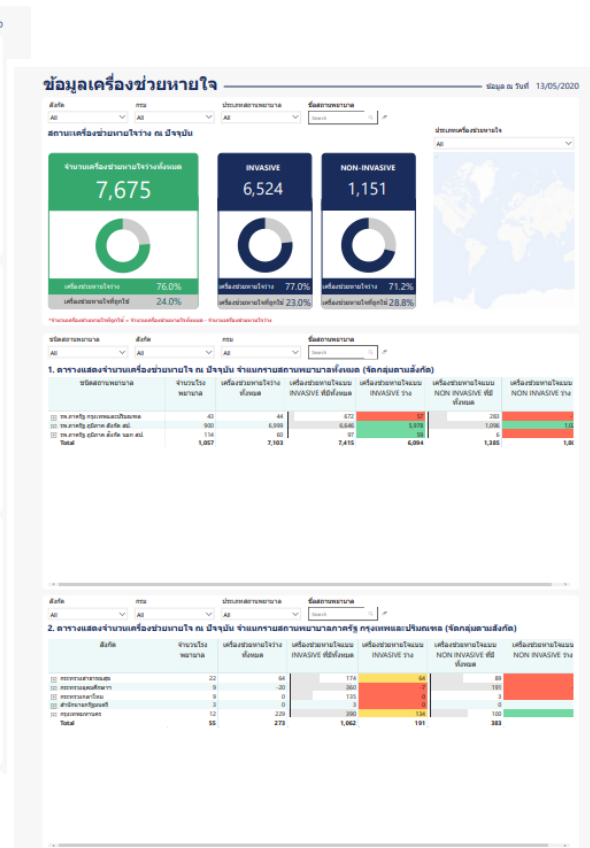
ข้อมูลเครื่องช่วยหายใจ

ข้อมูล ณ วันที่ 13/05/2020

สังกัด
All
กรม
All
ประเภทสถานพยาบาล
All
ชื่อสถานพยาบาล
Search

สถานะเครื่องช่วยหายใจว่าง ณ ปัจจุบัน

ประเภทเครื่องช่วยหายใจ
All

จำนวนเครื่องช่วยหายใจว่างทั้งหมด
7,675
เครื่องช่วยหายใจว่าง 76.0%
เครื่องช่วยหายใจที่ถูกใช้ 24.0%

INVASIVE
6,524
เครื่องช่วยหายใจว่าง 77.0%
เครื่องช่วยหายใจที่ถูกใช้ 23.0%

NON-INVASIVE
1,151
เครื่องช่วยหายใจว่าง 71.2%
เครื่องช่วยหายใจที่ถูกใช้ 28.8%

*จำนวนเครื่องช่วยหายใจที่ถูกใช้ = จำนวนเครื่องช่วยหายใจทั้งหมด - จำนวนเครื่องช่วยหายใจว่าง

ชนิดสถานพยาบาล
All
สังกัด
All
กรม
All
ชื่อสถานพยาบาล
Search

1. ตารางแสดงจำนวนเครื่องช่วยหายใจ ณ ปัจจุบัน จำแนกตามสถานพยาบาลทั้งหมด (จัดกลุ่มตามสังกัด)

| ชนิดสถานพยาบาล | จำนวนโรงพยาบาล | เครื่องช่วยหายใจว่างทั้งหมด | เครื่องช่วยหายใจแบบ INVASIVE ที่มีทั้งหมด | เครื่องช่วยหายใจแบบ INVASIVE ว่าง | เครื่องช่วยหายใจแบบ NON INVASIVE ที่มีทั้งหมด | เครื่องช่วยหายใจแบบ NON INVASIVE ว่าง |
|---|---|---|---|---|---|---|
| รพ.ภาครัฐ กรุงเทพมหานครและปริมณฑล | 43 | 44 | 672 | 57 | 283 | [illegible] |
| รพ.ภาครัฐ ภูมิภาค สังกัด สธ. | 900 | 6,999 | 6,646 | 5,978 | 1,096 | 1,0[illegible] |
| รพ.ภาครัฐ ภูมิภาค สังกัด นอก สธ. | 114 | 60 | 97 | 59 | 6 | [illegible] |
| Total | 1,057 | 7,103 | 7,415 | 6,094 | 1,385 | 1,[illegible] |

สังกัด
All
กรม
All
ประเภทสถานพยาบาล
All
ชื่อสถานพยาบาล
Search

2. ตารางแสดงจำนวนเครื่องช่วยหายใจ ณ ปัจจุบัน จำแนกตามสถานพยาบาลภาครัฐ กรุงเทพและปริมณฑล (จัดกลุ่มตามสังกัด)

| สังกัด | จำนวนโรงพยาบาล | เครื่องช่วยหายใจว่างทั้งหมด | เครื่องช่วยหายใจแบบ INVASIVE ที่มีทั้งหมด | เครื่องช่วยหายใจแบบ INVASIVE ว่าง | เครื่องช่วยหายใจแบบ NON INVASIVE ที่มีทั้งหมด | เครื่องช่วยหายใจแบบ NON INVASIVE ว่าง |
|---|---|---|---|---|---|---|
| กระทรวงสาธารณสุข | 22 | 64 | 174 | 64 | 89 | |
| กระทรวงการอุดมศึกษาฯ | 9 | -20 | 360 | -2 | 191 | |
| กระทรวงกลาโหม | 9 | 0 | 135 | 0 | 3 | |
| สำนักนายกรัฐมนตรี | 3 | 0 | 3 | 0 | 0 | |
| กรุงเทพมหานคร | 12 | 229 | 390 | 134 | 100 | |
| Total | 55 | 273 | 1,062 | 191 | 383 | |